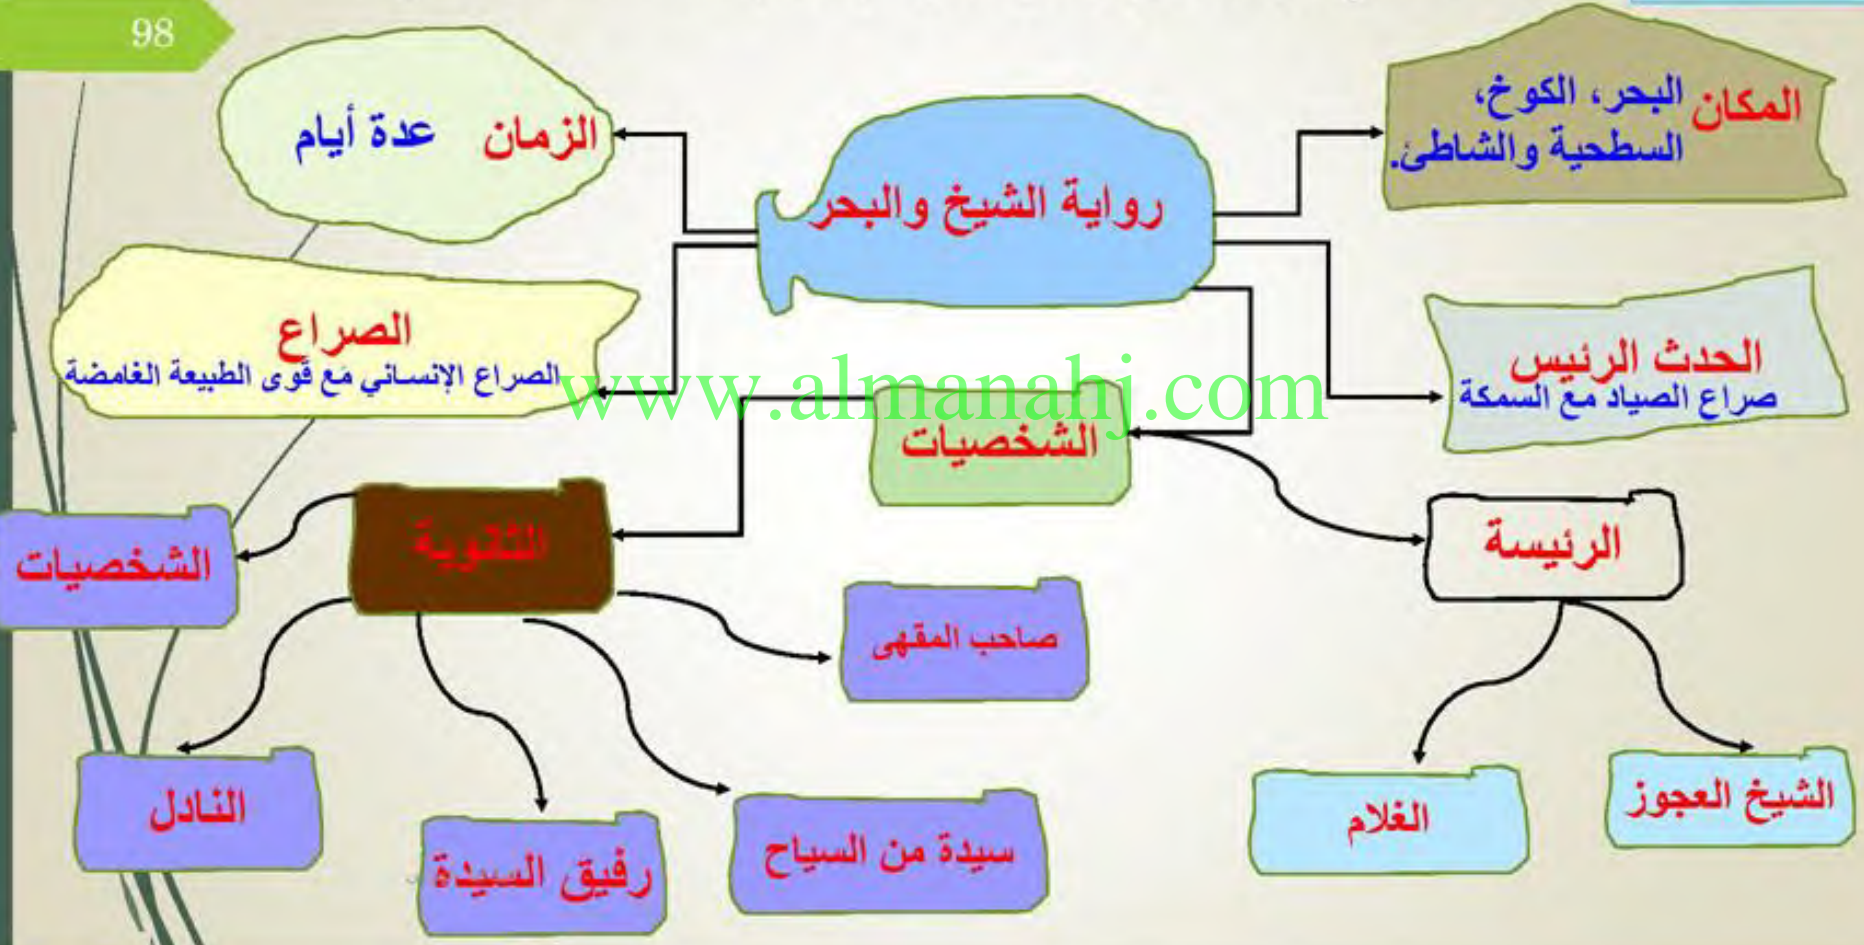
98

رواية الشيخ والبحر

المكان البحر، الكوخ، السطحية والشاطئ.

الزمان عدة أيام

الصراع
الصراع الإنساني مع قوى الطبيعة الغامضة

الحدث الرئيس
صراع الصياد مع السمكة

www.almanahj.com

الشخصيات

الرئيسة

الثانوية

الشخصيات

صاحب المقهى

الشيخ العجوز

الغلام

النادل

رفيق السيدة

سيدة من السياح